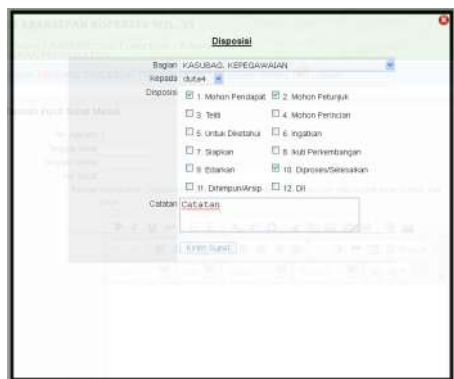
Disposisi

Bagian KASUBAG. KEPEGAWAIAN

Kepada dutea

Disposisi

1. Mohon Pendapat
2. Mohon Petunjuk
3. Teliti
4. Mohon Perincian
5. Untuk Diketahui
6. Ingatkan
7. Siapkan
8. Ikuti Perkembangan
9. Edarkan
10. Diproses/Selesaikan
11. Dihimpun/Arsip
12. Dll

Catatan Catatan

Kirim Surat